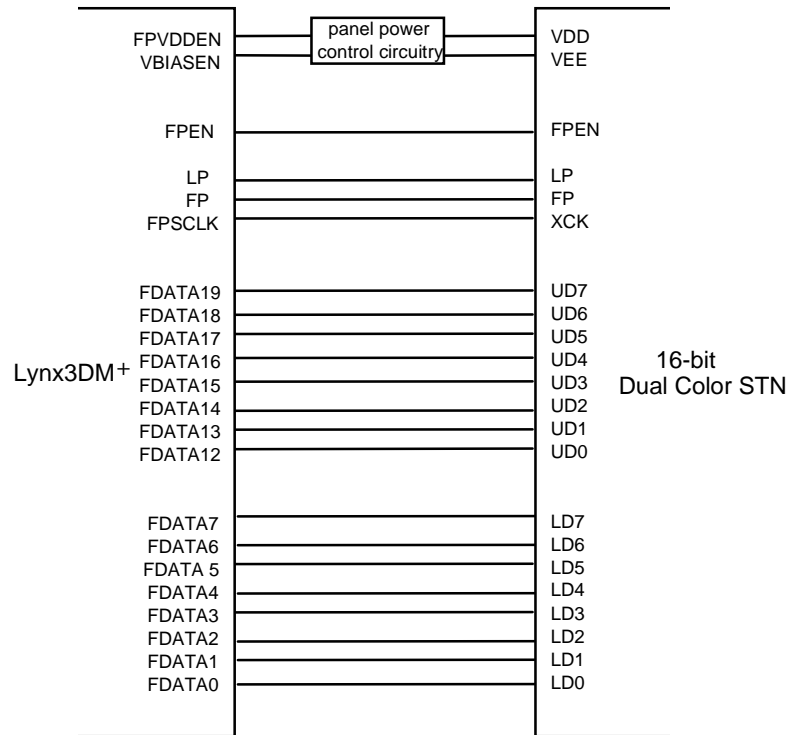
panel power control circuitry

FPVDDEN
VBIASEN
FPEN
LP
FP
FPSCLK
FDATA19
FDATA18
FDATA17
FDATA16
FDATA15
FDATA14
FDATA13
FDATA12
FDATA7
FDATA6
FDATA 5
FDATA4
FDATA3
FDATA2
FDATA1
FDATA0

Lynx3DM+

VDD
VEE
FPEN
LP
FP
XCK
UD7
UD6
UD5
UD4
UD3
UD2
UD1
UD0
LD7
LD6
LD5
LD4
LD3
LD2
LD1
LD0

16-bit
Dual Color STN